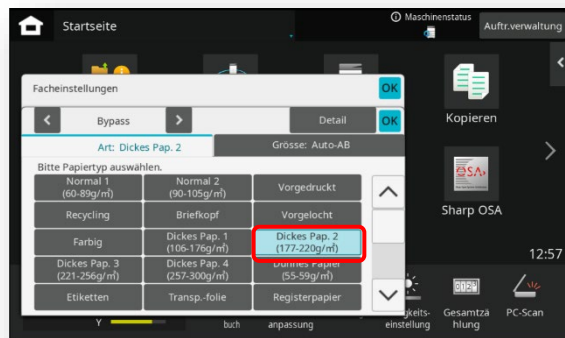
Startseite

Maschinenstatus

Auftr.verwaltung

Facheinstellungen

OK

Bypass

Detail

OK

Art: Dickes Pap. 2

Grösse: Auto-AB

Bitte Papiertyp auswählen.

| | | |
|---|---|---|
| Normal 1 (60-89g/m²) | Normal 2 (90-105g/m²) | Vorgedruckt |
| Recycling | Briefkopf | Vorgelocht |
| Farbig | Dickes Pap. 1 (106-176g/m²) | Dickes Pap. 2 (177-220g/m²) |
| Dickes Pap. 3 (221-256g/m²) | Dickes Pap. 4 (257-300g/m²) | Dünnes Papier (55-59g/m²) |
| Etiketten | Transp.-folie | Registerpapier |

Kopieren

Sharp OSA

12:57

Y

buch

anpassung

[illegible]keitseinstellung

Gesamtzähler

Gesamtzählung

PC-Scan